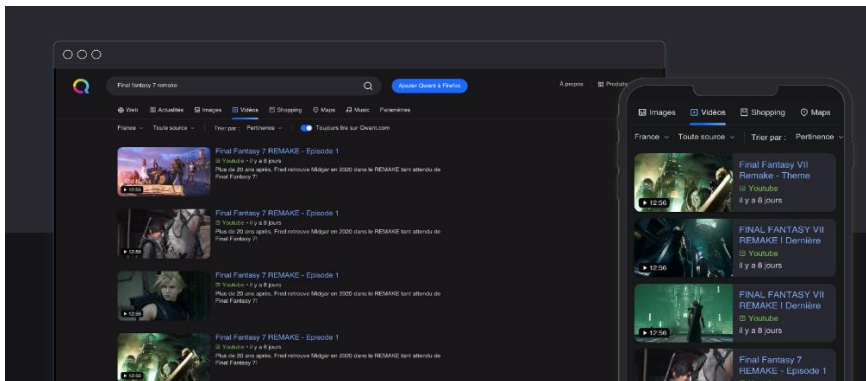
Final fantasy 7 remake

Ajouter Qwant à Firefox

À propos

Produits

Web Actualités Images Vidéos Shopping Maps Music Paramètres

France Toute source Trier par : Pertinence Toujours lire sur Qwant.com

Final Fantasy 7 REMAKE - Episode 1
Youtube • il y a 8 jours
Plus de 20 ans après, Fred retrouve Midgar en 2020 dans le REMAKE tant attendu de Final Fantasy 7!
12:56

Final Fantasy 7 REMAKE - Episode 1
Youtube • il y a 8 jours
Plus de 20 ans après, Fred retrouve Midgar en 2020 dans le REMAKE tant attendu de Final Fantasy 7!
12:56

Final Fantasy 7 REMAKE - Episode 1
Youtube • il y a 8 jours
Plus de 20 ans après, Fred retrouve Midgar en 2020 dans le REMAKE tant attendu de Final Fantasy 7!
12:56

Final Fantasy 7 REMAKE - Episode 1
Youtube • il y a 8 jours
Plus de 20 ans après, Fred retrouve Midgar en 2020 dans le REMAKE tant attendu de Final Fantasy 7!
12:56

Images Vidéos Shopping Maps

France Toute source Trier par : Pertinence

Final Fantasy VII Remake - Theme
Youtube
il y a 8 jours
12:56

FINAL FANTASY VII REMAKE I Dernière
Youtube
il y a 8 jours
12:56

FINAL FANTASY VII REMAKE I Dernière
Youtube
il y a 8 jours
12:56

Final Fantasy 7 REMAKE - Episode 1